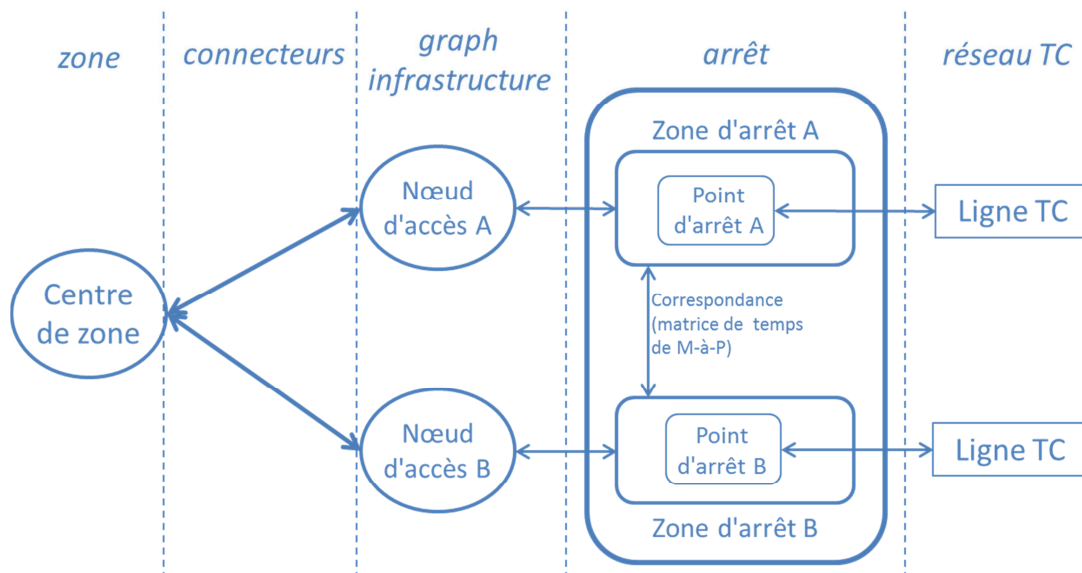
zone

connecteurs

graph infrastructure

arrêt

réseau TC

Zone d'arrêt A

Nœud d'accès A

Point d'arrêt A

Ligne TC

Centre de zone

Correspondance (matrice de temps de M-à-P)

Nœud d'accès B

Point d'arrêt B

Ligne TC

Zone d'arrêt B